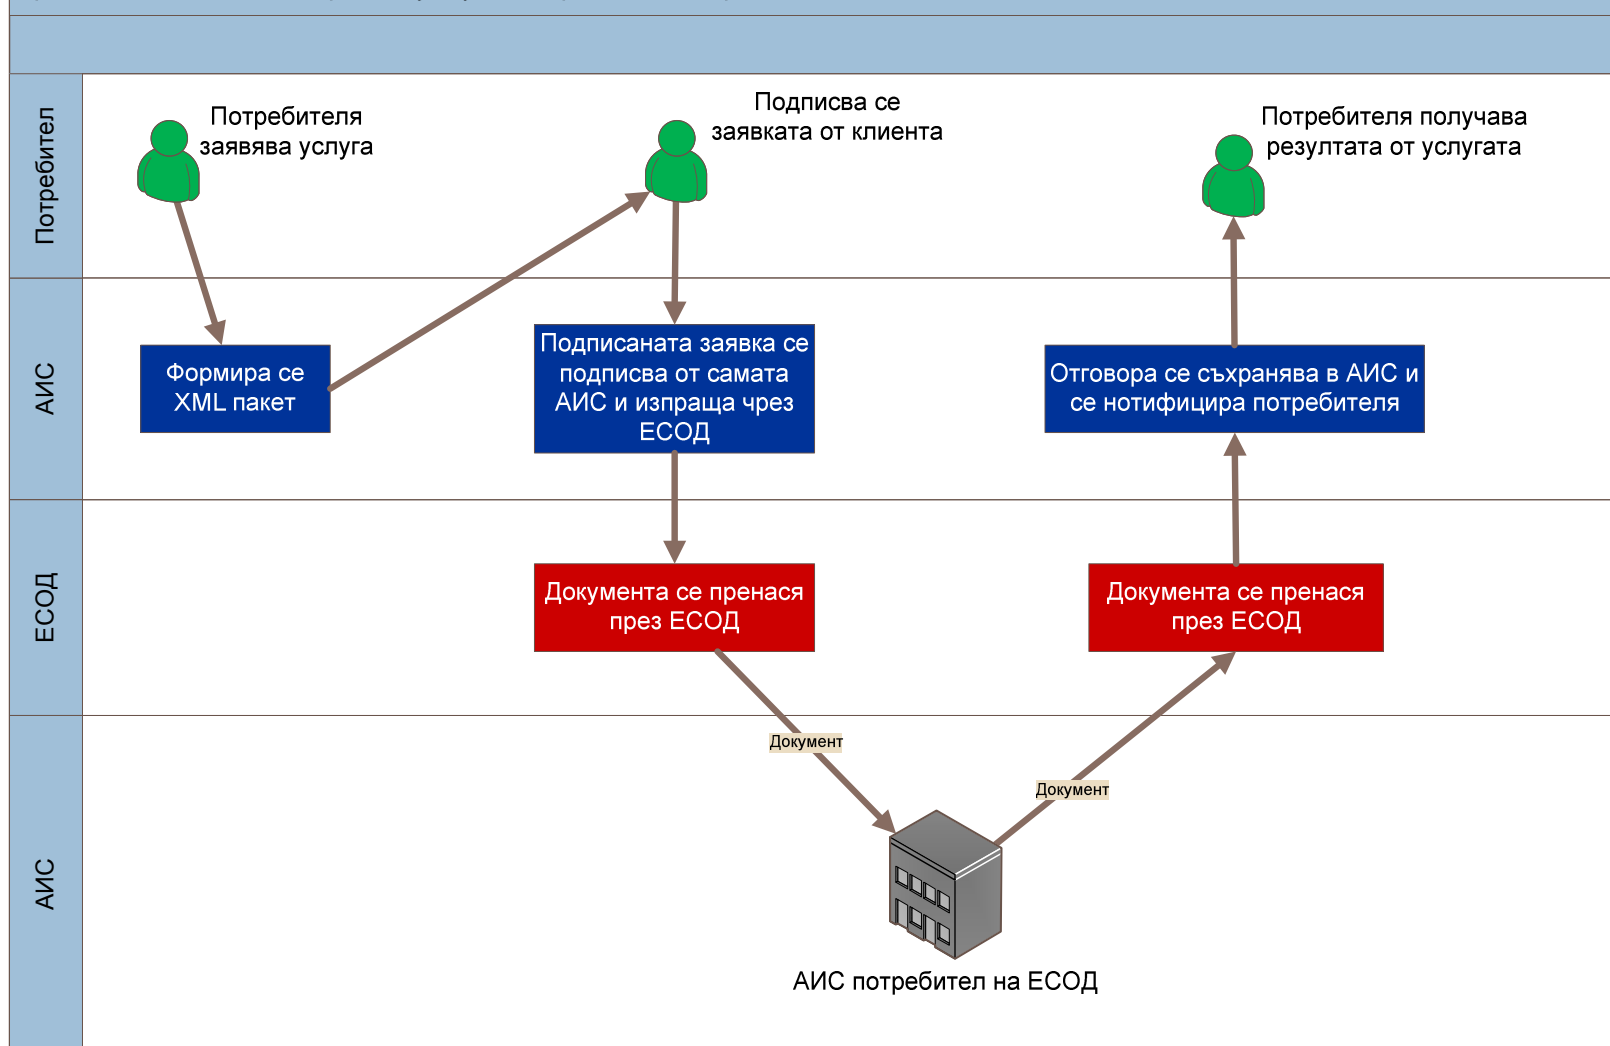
Потребител

Потребителя заявява услуга

Подписва се заявката от клиента

Потребителя получава резултата от услугата

АИС

Формира се XML пакет

Подписаната заявка се подписва от самата АИС и изпраща чрез ЕСОД

Отговора се съхранява в АИС и се нотифицира потребителя

ЕСОД

Документа се пренася през ЕСОД

Документа се пренася през ЕСОД

АИС

Документ

Документ

АИС потребител на ЕСОД